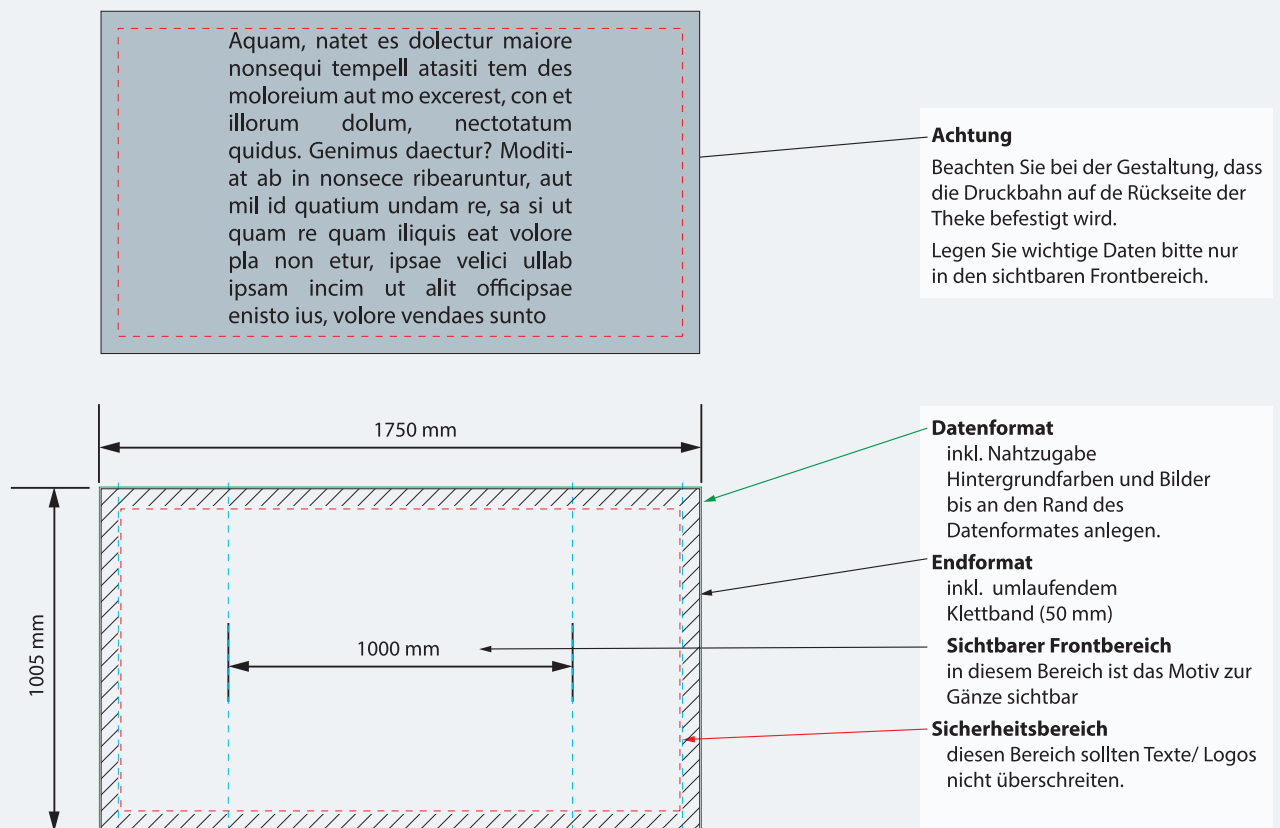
Aquam, natet es dolectur maiore nonsequi tempell atasiti tem des moloreium aut mo excerest, con et illorum dolum, nectotatum quidus. Genimus daectur? Moditiat ab in nonsece ribearuntur, aut mil id quatium undam re, sa si ut quam re quam iliquis eat volore pla non etur, ipsae velici ullab ipsam incim ut alit officipsae enisto ius, volore vendaes sunto

**Achtung**
Beachten Sie bei der Gestaltung, dass die Druckbahn auf de Rückseite der Theke befestigt wird.
Legen Sie wichtige Daten bitte nur in den sichtbaren Frontbereich.

1750 mm

1005 mm

1000 mm

**Datenformat**
inkl. Nahtzugabe
Hintergrundfarben und Bilder bis an den Rand des Datenformates anlegen.

**Endformat**
inkl. umlaufendem Klettband (50 mm)

**Sichtbarer Frontbereich**
in diesem Bereich ist das Motiv zur Gänze sichtbar

**Sicherheitsbereich**
diesen Bereich sollten Texte/ Logos nicht überschreiten.